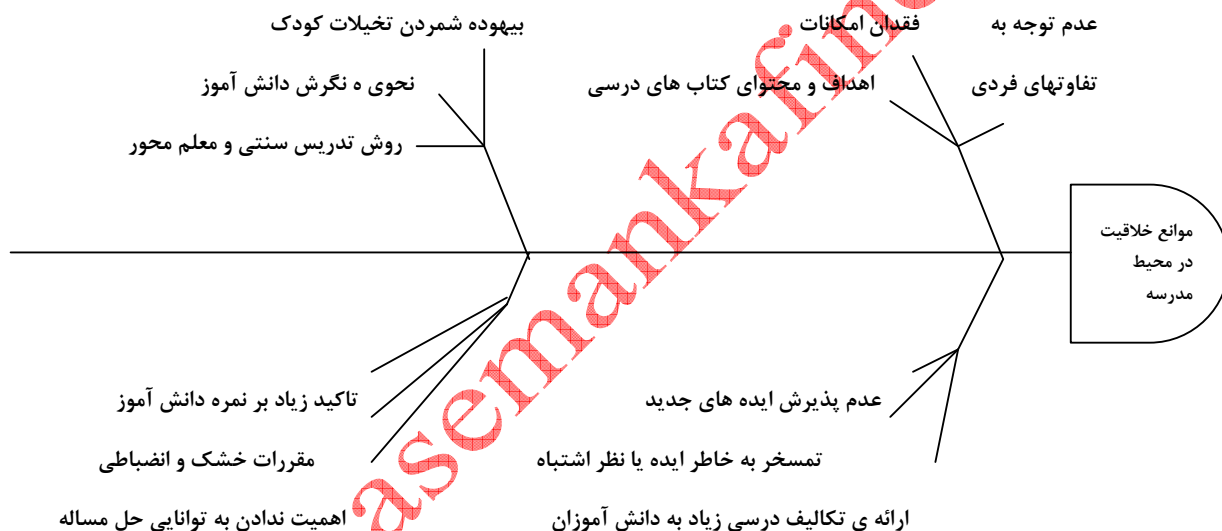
بیهوده شمردن تخیلات کودک

نحوی ه نگرش دانش آموز

روش تدریس سنتی و معلم محور

فقدان امکانات

اهداف و محتوای کتاب های درسی

عدم توجه به

تفاوتهای فردی

موانع خلاقیت در محیط مدرسه

تاکید زیاد بر نمره دانش آموز

مقررات خشک و انضباطی

اهمیت ندادن به توانایی حل مساله

عدم پذیرش ایده های جدید

تمسخر به خاطر ایده یا نظر اشتباه

ارائه ی تکالیف درسی زیاد به دانش آموزان

asemankafinet